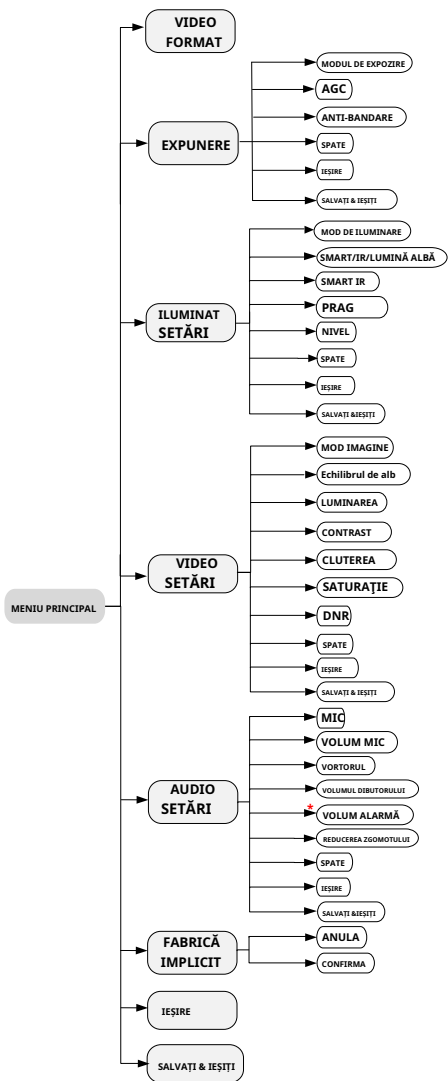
MENIU PRINCIPAL

VIDEO FORMAT

EXPUNERE
MODUL DE EXPOZIRE
AGC
ANTI-BANDARE
SPATE
IEȘIRE
SALVAȚI & IEȘIȚI

ILUMINAT SETĂRI
MOD DE ILUMINARE
SMART/IR/LUMINĂ ALBĂ
SMART IR
PRAG
NIVEL
SPATE
IEȘIRE
SALVAȚI &IEȘIȚI

VIDEO SETĂRI
MOD IMAGINE
Echilibrul de alb
LUMINAREA
CONTRAST
CLUTEREA
SATURAȚIE
DNR
SPATE
IEȘIRE
SALVAȚI & IEȘIȚI

AUDIO SETĂRI
MIC
VOLUM MIC
VORTORUL
VOLUMUL DIBUTORULUI
*
VOLUM ALARMĂ
REDUCEREA ZGOMOTULUI
SPATE
IEȘIRE
SALVAȚI &IEȘIȚI

FABRICĂ IMPLICIT
ANULA
CONFIRMA

IEȘIRE

SALVAȚI & IEȘIȚI